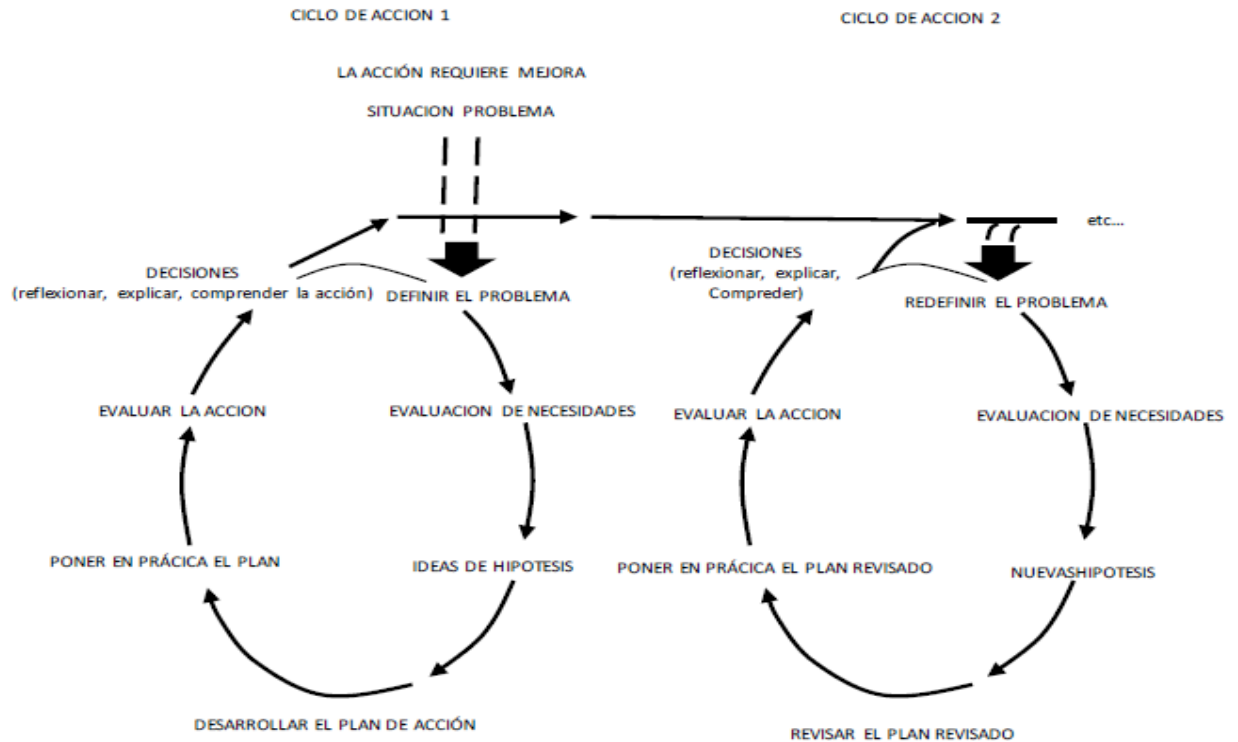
CICLO DE ACCION 1

CICLO DE ACCION 2

LA ACCIÓN REQUIERE MEJORA

SITUACION PROBLEMA

etc...

DECISIONES
(reflexionar, explicar, comprender la acción)

DEFINIR EL PROBLEMA

DECISIONES
(reflexionar, explicar, Compreder)

REDEFINIR EL PROBLEMA

EVALUAR LA ACCION

EVALUACION DE NECESIDADES

EVALUAR LA ACCION

EVALUACION DE NECESIDADES

PONER EN PRÁCICA EL PLAN

IDEAS DE HIPOTESIS

PONER EN PRÁCICA EL PLAN REVISADO

NUEVASHIPOTESIS

DESARROLLAR EL PLAN DE ACCIÓN

REVISAR EL PLAN REVISADO